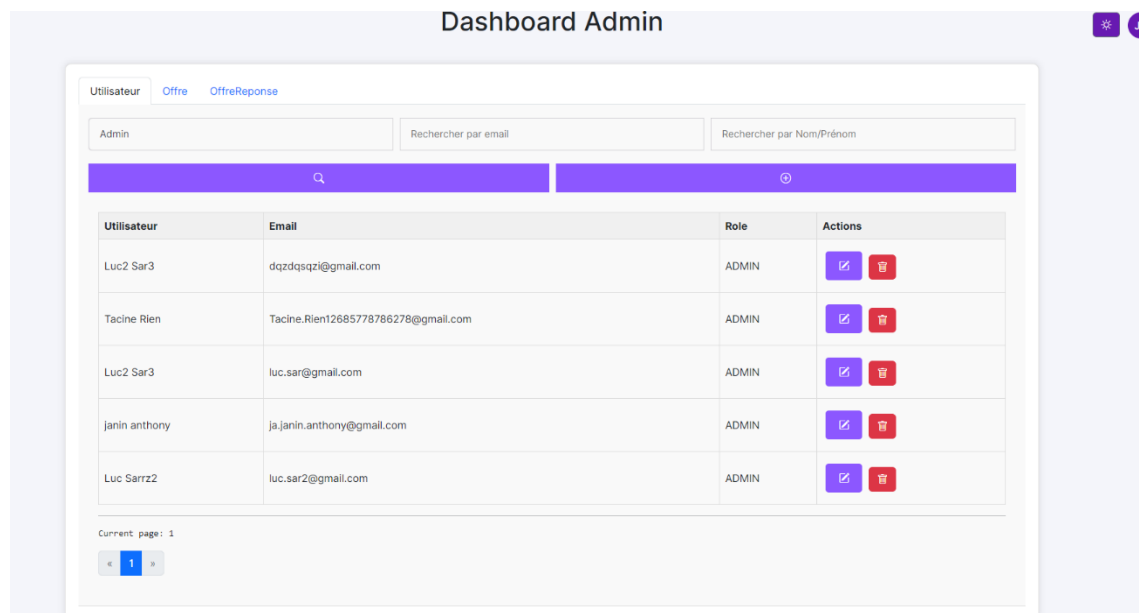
Dashboard Admin

Utilisateur Offre OffreReponse

Admin

Rechercher par email

Rechercher par Nom/Prénom

| Utilisateur | Email | Role | Actions |
|---|---|---|---|
| Luc2 Sar3 | dqzdqsqzi@gmail.com | ADMIN | |
| Tacine Rien | Tacine.Rien12685778786278@gmail.com | ADMIN | |
| Luc2 Sar3 | luc.sar@gmail.com | ADMIN | |
| janin anthony | ja.janin.anthony@gmail.com | ADMIN | |
| Luc Sarrz2 | luc.sar2@gmail.com | ADMIN | |

Current page: 1

« 1 »